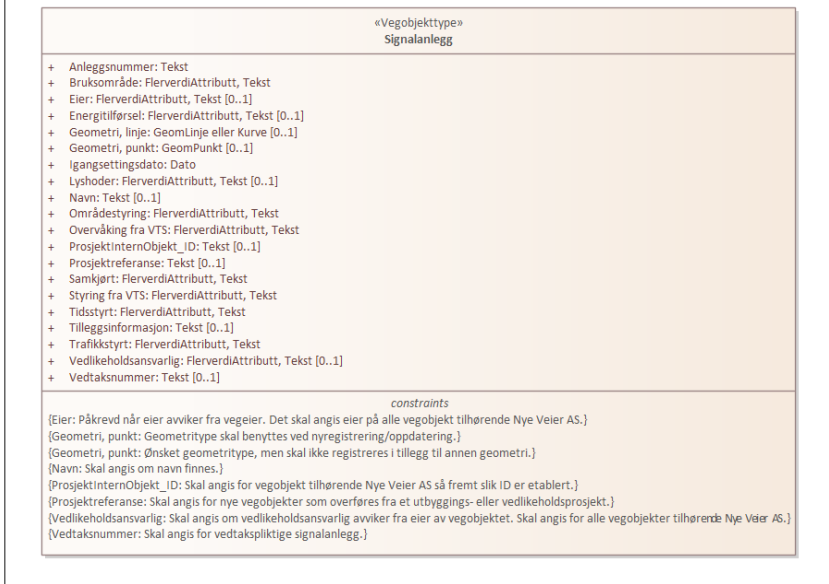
«Vegobjekttype»
Signalanlegg

+ Anleggsnummer: Tekst
+ Bruksområde: FlerverdiAttributt, Tekst
+ Eier: FlerverdiAttributt, Tekst [0..1]
+ Energitilførsel: FlerverdiAttributt, Tekst [0..1]
+ Geometri, linje: GeomLinje eller Kurve [0..1]
+ Geometri, punkt: GeomPunkt [0..1]
+ Igangsettingsdato: Dato
+ Lyshoder: FlerverdiAttributt, Tekst [0..1]
+ Navn: Tekst [0..1]
+ Områdestyring: FlerverdiAttributt, Tekst
+ Overvåking fra VTS: FlerverdiAttributt, Tekst
+ ProsjektInternObjekt_ID: Tekst [0..1]
+ Prosjektreferanse: Tekst [0..1]
+ Samkjørt: FlerverdiAttributt, Tekst
+ Styring fra VTS: FlerverdiAttributt, Tekst
+ Tidsstyrt: FlerverdiAttributt, Tekst
+ Tilleggsinformasjon: Tekst [0..1]
+ Trafikkstyrt: FlerverdiAttributt, Tekst
+ Vedlikeholdsansvarlig: FlerverdiAttributt, Tekst [0..1]
+ Vedtaksnummer: Tekst [0..1]

constraints
{Eier: Påkrevd når eier avviker fra vegeier. Det skal angis eier på alle vegobjekt tilhørende Nye Veier AS.}
{Geometri, punkt: Geometritype skal benyttes ved nyregistrering/oppdatering.}
{Geometri, punkt: Ønsket geometritype, men skal ikke registreres i tillegg til annen geometri.}
{Navn: Skal angis om navn finnes.}
{ProsjektInternObjekt_ID: Skal angis for vegobjekt tilhørende Nye Veier AS så fremt slik ID er etablert.}
{Prosjektreferanse: Skal angis for nye vegobjekter som overføres fra et utbyggings- eller vedlikeholdsprosjekt.}
{Vedlikeholdsansvarlig: Skal angis om vedlikeholdsansvarlig avviker fra eier av vegobjektet. Skal angis for alle vegobjekter tilhørende Nye Veier AS.}
{Vedtaksnummer: Skal angis for vedtakspliktige signalanlegg.}